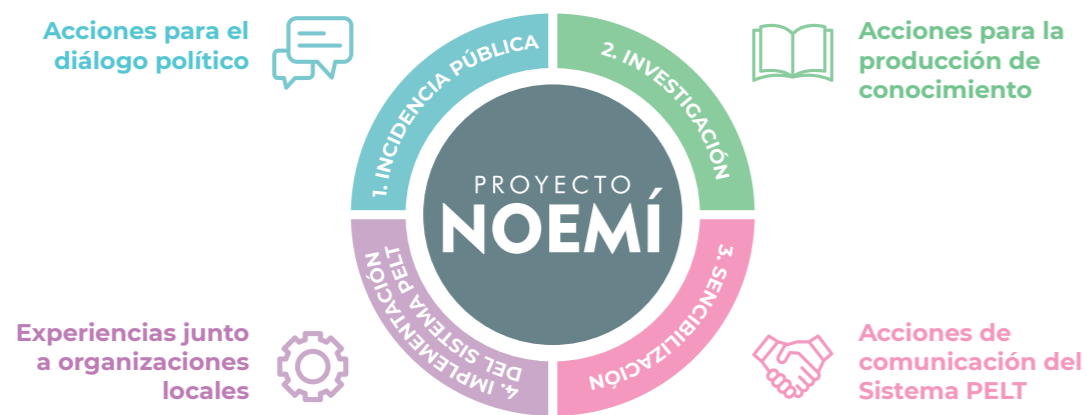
Acciones para el diálogo político

1. INCIDENCIA PÚBLICA

2. INVESTIGACIÓN

Acciones para la producción de conocimiento

PROYECTO
NOEMÍ

4. IMPLEMENTACIÓN DEL SISTEMA PELT

3. SENCIBILIZACIÓN

Experiencias junto a organizaciones locales

Acciones de comunicación del Sistema PELT